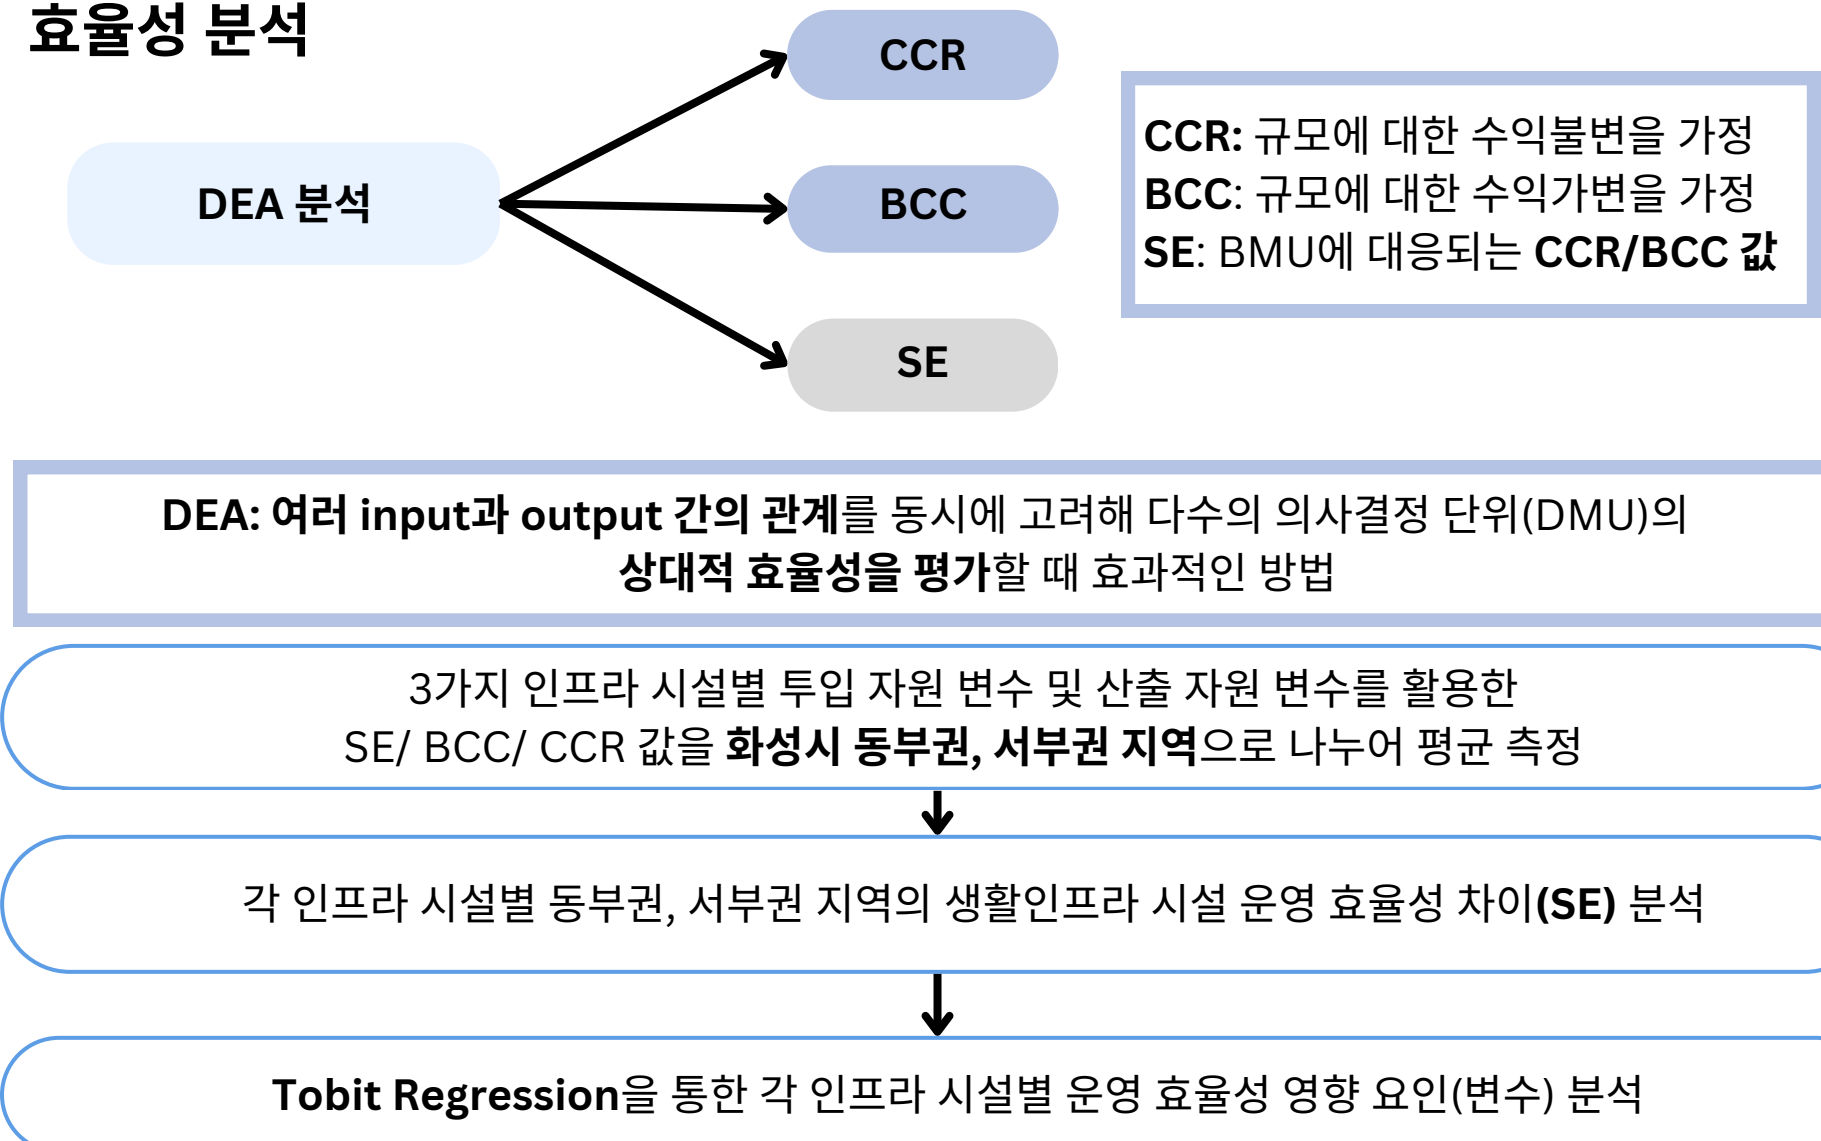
효율성 분석

DEA 분석

CCR

BCC

SE

CCR: 규모에 대한 수익불변을 가정
BCC: 규모에 대한 수익가변을 가정
SE: BMU에 대응되는 CCR/BCC 값

DEA: 여러 input과 output 간의 관계를 동시에 고려해 다수의 의사결정 단위(DMU)의 상대적 효율성을 평가할 때 효과적인 방법

3가지 인프라 시설별 투입 자원 변수 및 산출 자원 변수를 활용한 SE/ BCC/ CCR 값을 화성시 동부권, 서부권 지역으로 나누어 평균 측정

각 인프라 시설별 동부권, 서부권 지역의 생활인프라 시설 운영 효율성 차이(SE) 분석

Tobit Regression을 통한 각 인프라 시설별 운영 효율성 영향 요인(변수) 분석